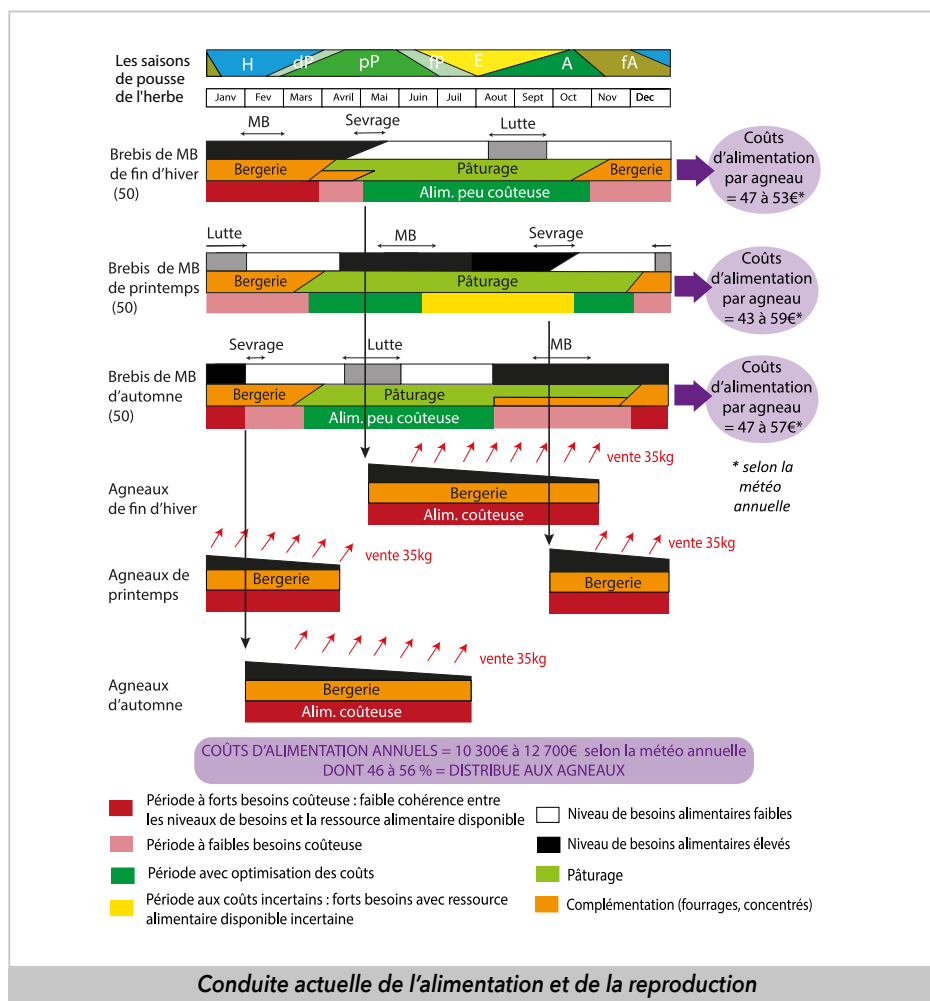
Les saisons de pousse de l'herbe

H dP pP fP E A fA

| Janv | Fev | Mars | Avril | Mai | Juin | Juil | Aout | Sept | Oct | Nov | Dec |
|---|---|---|---|---|---|---|---|---|---|---|---|

Brebis de MB de fin d'hiver (50)

MB Sevrage Lutte

Bergerie Pâturage Bergerie

Alim. peu coûteuse

Coûts d'alimentation par agneau = 47 à 53€*

Brebis de MB de printemps (50)

Lutte MB Sevrage

Bergerie Pâturage

Coûts d'alimentation par agneau = 43 à 59€*

Brebis de MB d'automne (50)

Sevrage Lutte MB

Bergerie Pâturage

Alim. peu coûteuse

Coûts d'alimentation par agneau = 47 à 57€*

vente 35kg

* selon la météo annuelle

Agneaux de fin d'hiver

Bergerie

Alim. coûteuse

vente 35kg

vente 35kg

Agneaux de printemps

Bergerie

Bergerie

vente 35kg

Agneaux d'automne

Bergerie

Alim. coûteuse

COÛTS D'ALIMENTATION ANNUELS = 10 300€ à 12 700€ selon la météo annuelle
DONT 46 à 56 % = DISTRIBUE AUX AGNEAUX

Période à forts besoins coûteuse : faible cohérence entre les niveaux de besoins et la ressource alimentaire disponible

Période à faibles besoins coûteuse

Période avec optimisation des coûts

Période aux coûts incertains : forts besoins avec ressource alimentaire disponible incertaine

Niveau de besoins alimentaires faibles

Niveau de besoins alimentaires élevés

Pâturage

Complémentation (fourrages, concentrés)

Conduite actuelle de l'alimentation et de la reproduction